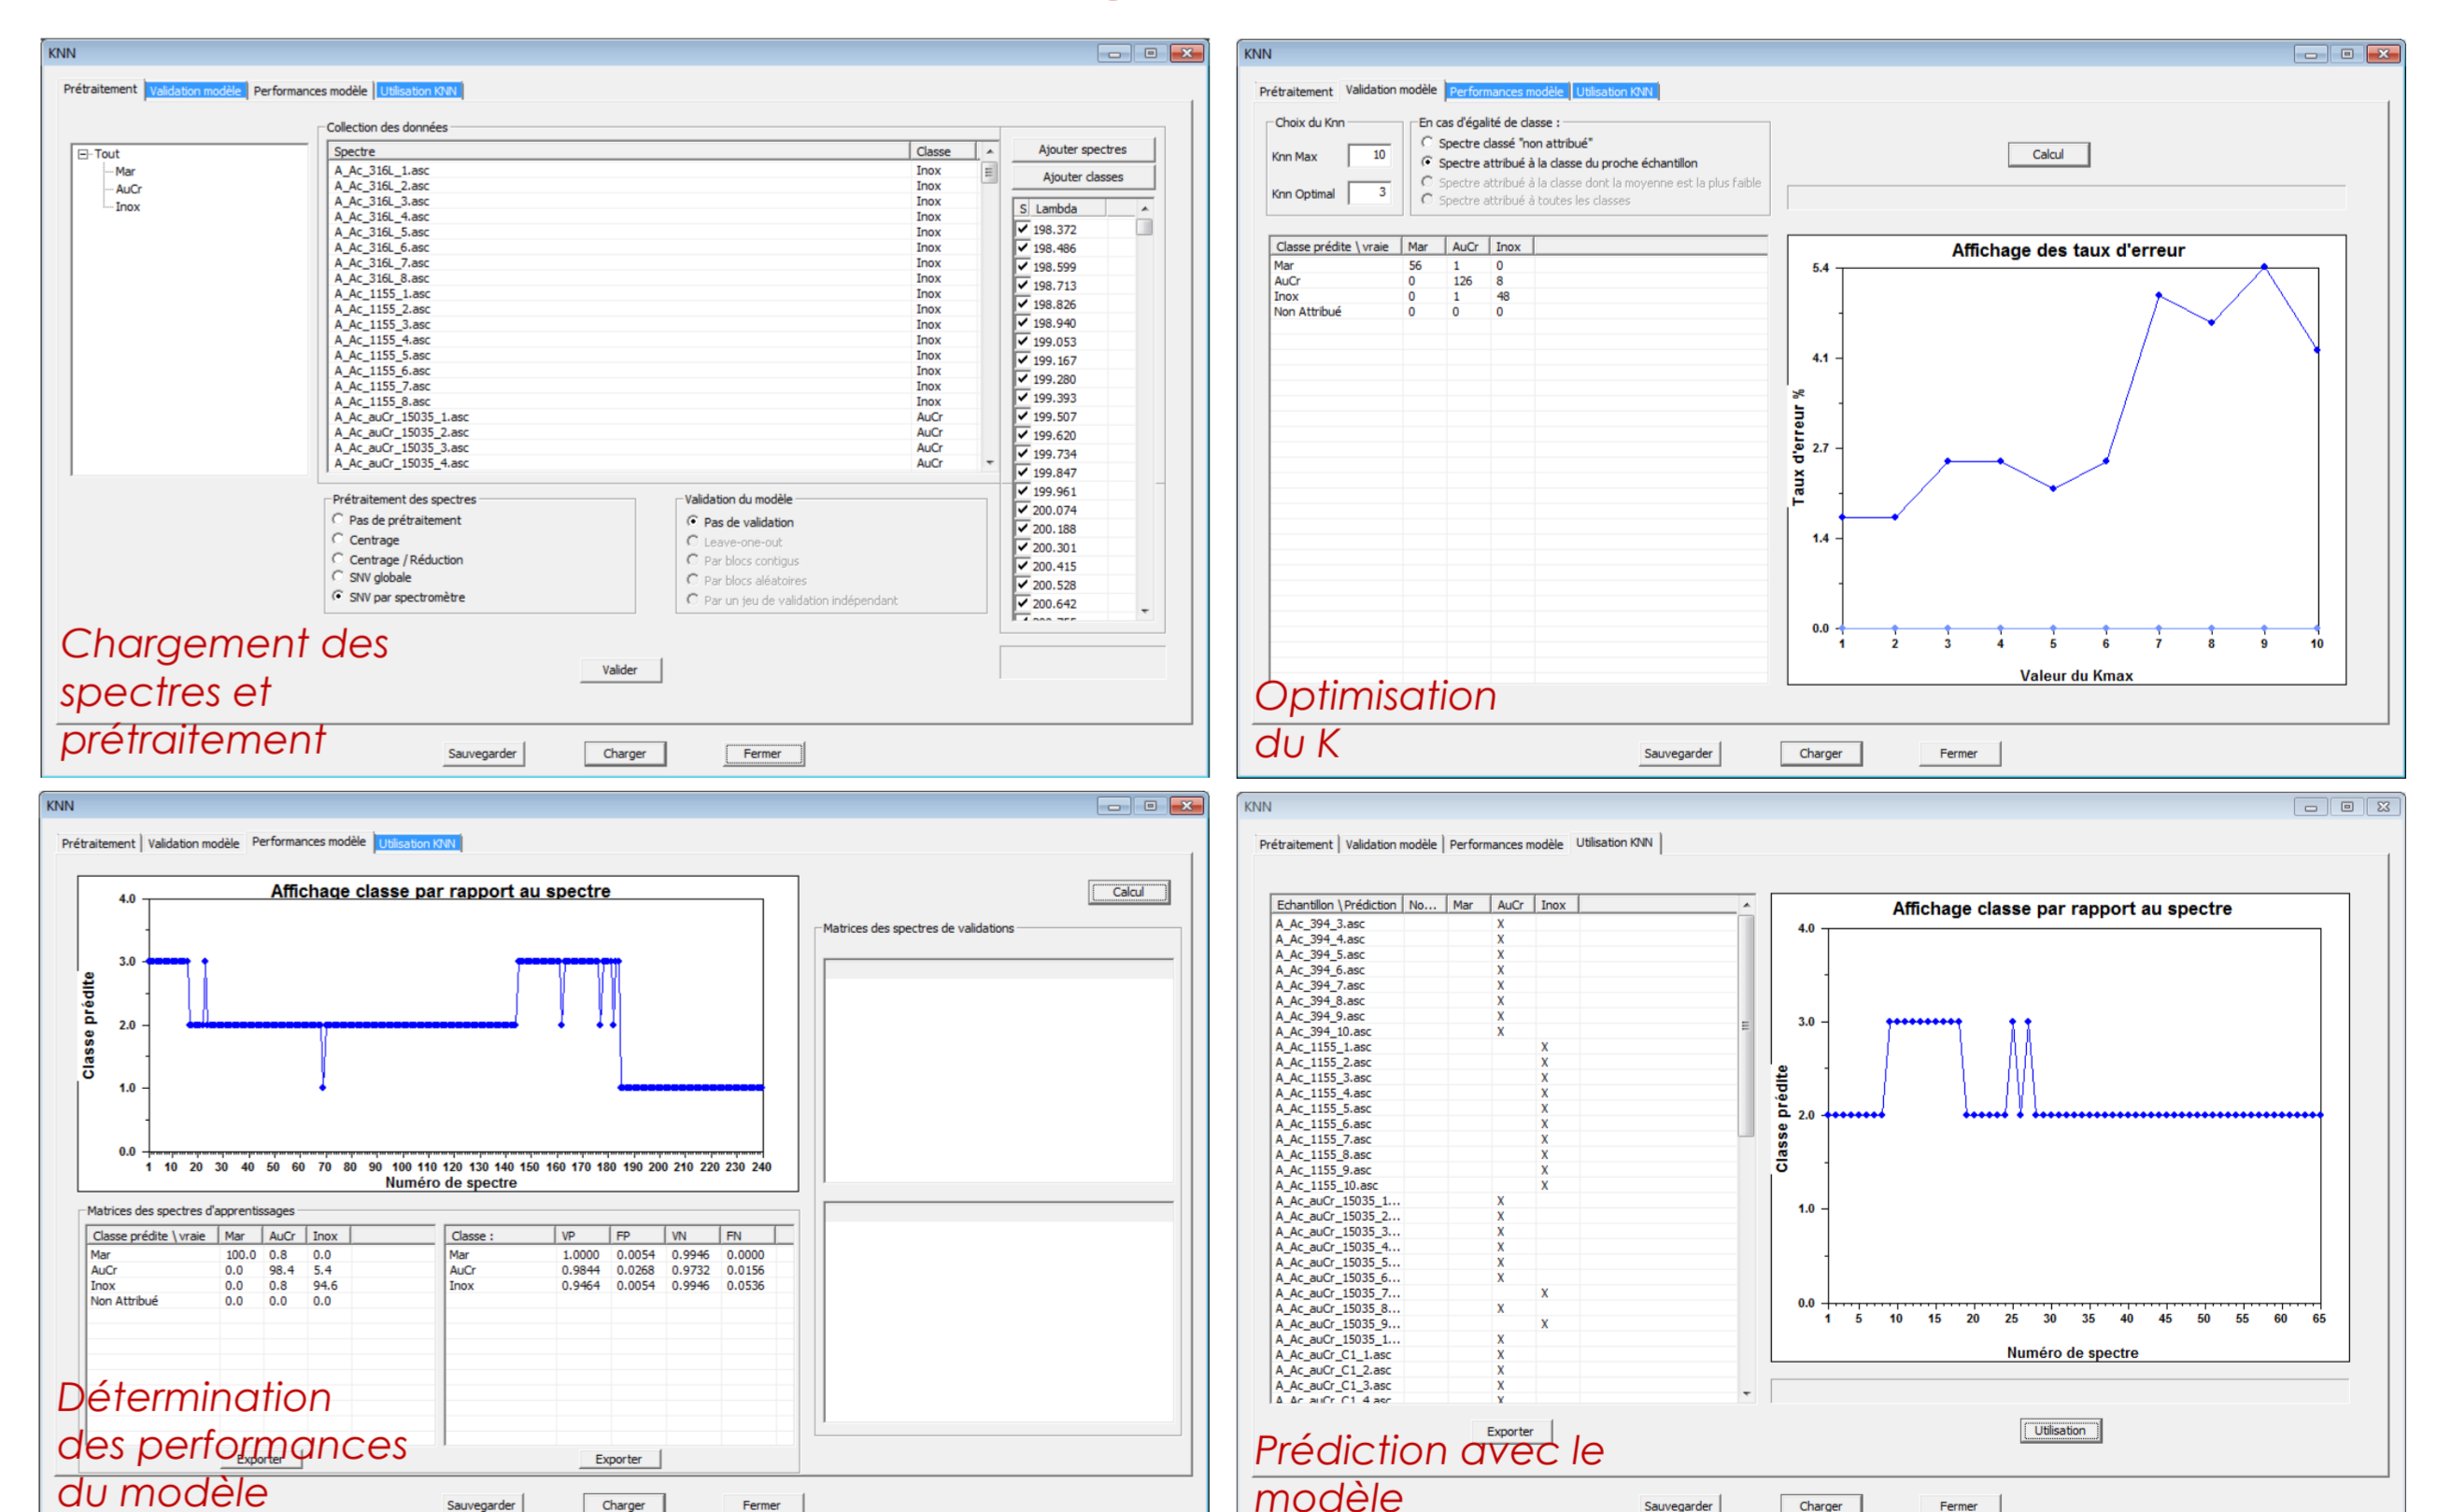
KNN

Prétraitement | Validation modèle | Performances modèle | Utilisation KNN

Tout
Mar
AuCr
Inox

Collection des données

| Spectre | Classe |
|---|---|
| A_Ac_316L_1.asc | Inox |
| A_Ac_316L_2.asc | Inox |
| A_Ac_316L_3.asc | Inox |
| A_Ac_316L_4.asc | Inox |
| A_Ac_316L_5.asc | Inox |
| A_Ac_316L_6.asc | Inox |
| A_Ac_316L_7.asc | Inox |
| A_Ac_316L_8.asc | Inox |
| A_Ac_1155_1.asc | Inox |
| A_Ac_1155_2.asc | Inox |
| A_Ac_1155_3.asc | Inox |
| A_Ac_1155_4.asc | Inox |
| A_Ac_1155_5.asc | Inox |
| A_Ac_1155_6.asc | Inox |
| A_Ac_1155_7.asc | Inox |
| A_Ac_1155_8.asc | Inox |
| A_Ac_auCr_15035_1.asc | AuCr |
| A_Ac_auCr_15035_2.asc | AuCr |
| A_Ac_auCr_15035_3.asc | AuCr |
| A_Ac_auCr_15035_4.asc | AuCr |

Ajouter spectres
Ajouter classes

| S | Lambda |
|---|---|
| ✓ | 198.372 |
| ✓ | 198.486 |
| ✓ | 198.599 |
| ✓ | 198.713 |
| ✓ | 198.826 |
| ✓ | 198.940 |
| ✓ | 199.053 |
| ✓ | 199.167 |
| ✓ | 199.280 |
| ✓ | 199.393 |
| ✓ | 199.507 |
| ✓ | 199.620 |
| ✓ | 199.734 |
| ✓ | 199.847 |
| ✓ | 199.961 |
| ✓ | 200.074 |
| ✓ | 200.188 |
| ✓ | 200.301 |
| ✓ | 200.415 |
| ✓ | 200.528 |
| ✓ | 200.642 |

Prétraitement des spectres
Pas de prétraitement
Centrage
Centrage / Réduction
SNV globale
SNV par spectromètre

Validation du modèle
Pas de validation
Leave-one-out
Par blocs contigus
Par blocs aléatoires
Par un jeu de validation indépendant

Chargement des spectres et prétraitement

Valider

Sauvegarder Charger Fermer

KNN

Prétraitement | Validation modèle | Performances modèle | Utilisation KNN

Choix du Knn
Knn Max 10
Knn Optimal 3

En cas d'égalité de classe :
Spectre classé "non attribué"
Spectre attribué à la classe du proche échantillon
Spectre attribué à la classe dont la moyenne est la plus faible
Spectre attribué à toutes les classes

Calcul

| Classe prédite \ vraie | Mar | AuCr | Inox |
|---|---|---|---|
| Mar | 56 | 1 | 0 |
| AuCr | 0 | 126 | 8 |
| Inox | 0 | 1 | 48 |
| Non Attribué | 0 | 0 | 0 |

Affichage des taux d'erreur
Taux d'erreur %
5.4
4.1
2.7
1.4
0.0
1 2 3 4 5 6 7 8 9 10
Valeur du Kmax

Optimisation du K

Sauvegarder Charger Fermer

KNN

Prétraitement | Validation modèle | Performances modèle | Utilisation KNN

Affichage classe par rapport au spectre
Classe prédite
4.0
3.0
2.0
1.0
0.0
1 10 20 30 40 50 60 70 80 90 100 110 120 130 140 150 160 170 180 190 200 210 220 230 240
Numéro de spectre

Calcul

Matrices des spectres de validations

Matrices des spectres d'apprentissages

| Classe prédite \ vraie | Mar | AuCr | Inox |
|---|---|---|---|
| Mar | 100.0 | 0.8 | 0.0 |
| AuCr | 0.0 | 98.4 | 5.4 |
| Inox | 0.0 | 0.8 | 94.6 |
| Non Attribué | 0.0 | 0.0 | 0.0 |

| Classe : | VP | FP | VN | FN |
|---|---|---|---|---|
| Mar | 1.0000 | 0.0054 | 0.9946 | 0.0000 |
| AuCr | 0.9844 | 0.0268 | 0.9732 | 0.0156 |
| Inox | 0.9464 | 0.0054 | 0.9946 | 0.0536 |

Détermination des performances du modèle

Exporter
Exporter

Sauvegarder Charger Fermer

KNN

Prétraitement | Validation modèle | Performances modèle | Utilisation KNN

| Echantillon \ Prédiction | No... | Mar | AuCr | Inox |
|---|---|---|---|---|
| A_Ac_394_3.asc | | | X | |
| A_Ac_394_4.asc | | | X | |
| A_Ac_394_5.asc | | | X | |
| A_Ac_394_6.asc | | | X | |
| A_Ac_394_7.asc | | | X | |
| A_Ac_394_8.asc | | | X | |
| A_Ac_394_9.asc | | | X | |
| A_Ac_394_10.asc | | | X | |
| A_Ac_1155_1.asc | | | | X |
| A_Ac_1155_2.asc | | | | X |
| A_Ac_1155_3.asc | | | | X |
| A_Ac_1155_4.asc | | | | X |
| A_Ac_1155_5.asc | | | | X |
| A_Ac_1155_6.asc | | | | X |
| A_Ac_1155_7.asc | | | | X |
| A_Ac_1155_8.asc | | | | X |
| A_Ac_1155_9.asc | | | | X |
| A_Ac_1155_10.asc | | | | X |
| A_Ac_auCr_15035_1... | | | X | |
| A_Ac_auCr_15035_2... | | | X | |
| A_Ac_auCr_15035_3... | | | X | |
| A_Ac_auCr_15035_4... | | | X | |
| A_Ac_auCr_15035_5... | | | X | |
| A_Ac_auCr_15035_6... | | | X | |
| A_Ac_auCr_15035_7... | | | | X |
| A_Ac_auCr_15035_8... | | | X | |
| A_Ac_auCr_15035_9... | | | | X |
| A_Ac_auCr_15035_1... | | | X | |
| A_Ac_auCr_C1_1.asc | | | X | |
| A_Ac_auCr_C1_2.asc | | | X | |
| A_Ac_auCr_C1_3.asc | | | X | |

Affichage classe par rapport au spectre
Classe prédite
4.0
3.0
2.0
1.0
0.0
1 5 10 15 20 25 30 35 40 45 50 55 60 65
Numéro de spectre

Exporter
Utilisation

Prédiction avec le modèle

Sauvegarder Charger Fermer